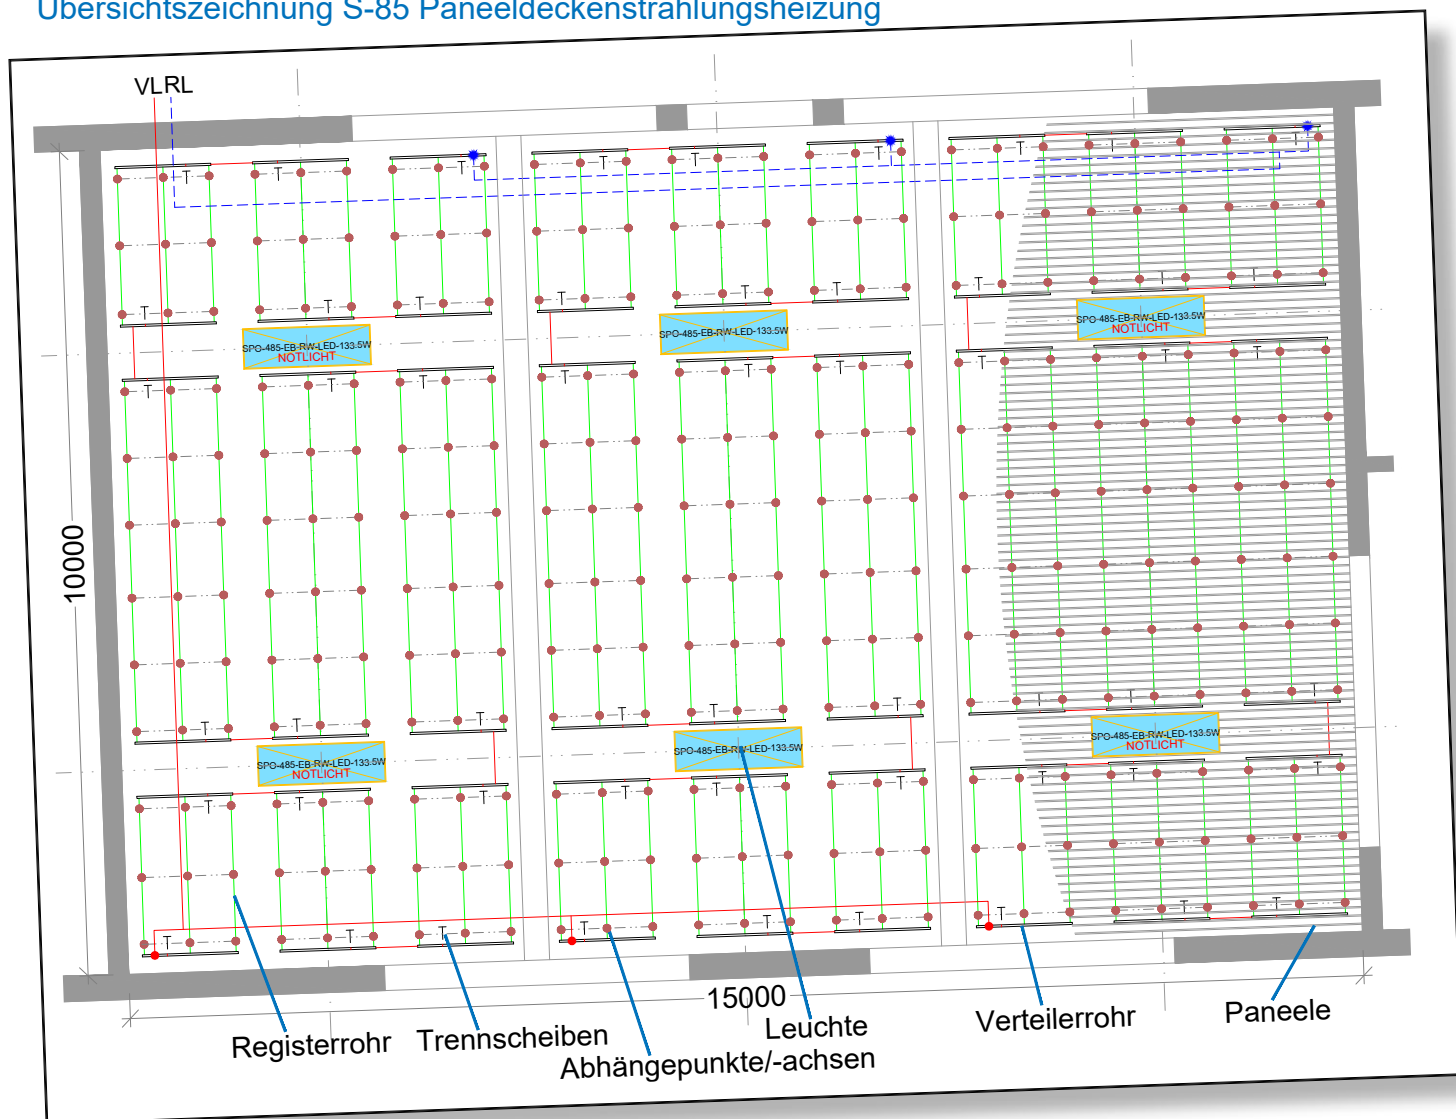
Übersichtszeichnung S-85 Paneeldeckenstrahlungsheizung

VL RL

SPO-485-EB-RW-LED-133.5W
NOTLICHT

SPO-485-EB-RW-LED-133.5W

SPO-485-EB-RW-LED-133.5W
NOTLICHT

SPO-485-EB-RW-LED-133.5W
NOTLICHT

SPO-485-EB-RW-LED-133.5W

SPO-485-EB-RW-LED-133.5W
NOTLICHT

10000

15000

Registerrohr Trennscheiben Abhängepunkte/-achsen Leuchte Verteilerrohr Paneele